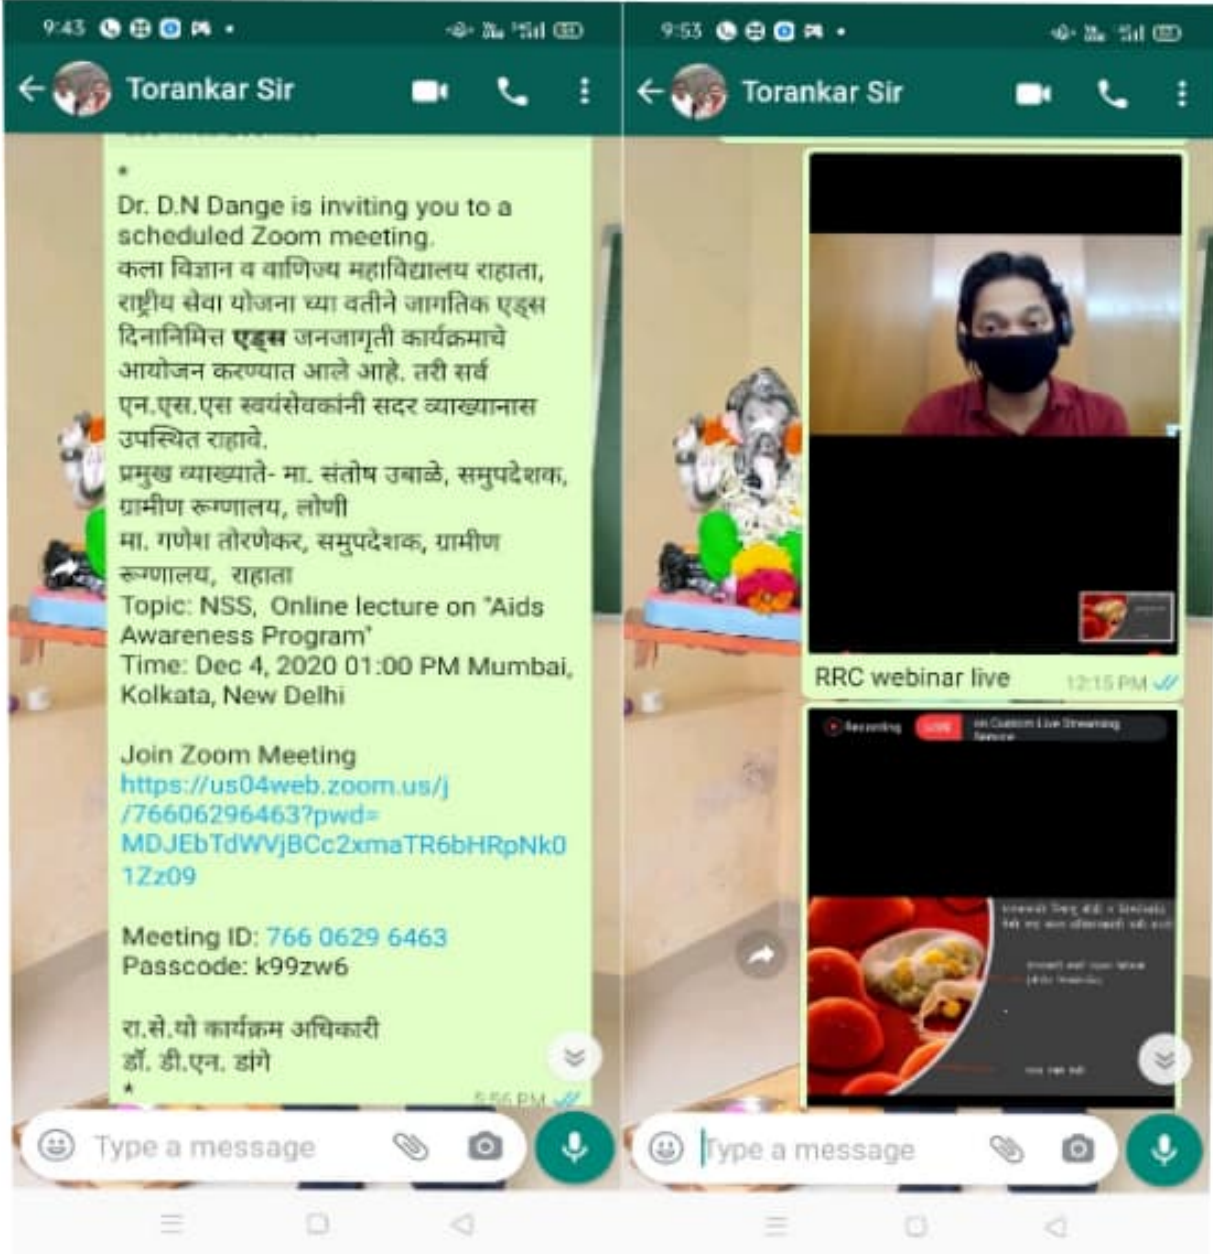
9:43

Torankar Sir

*
Dr. D.N Dange is inviting you to a scheduled Zoom meeting.
कला विज्ञान व वाणिज्य महाविद्यालय राहाता, राष्ट्रीय सेवा योजना च्या वतीने जागतिक एड्स दिनानिमित्त एड्स जनजागृती कार्यक्रमाचे आयोजन करण्यात आले आहे. तरी सर्व एन.एस.एस स्वयंसेवकांनी सदर व्याख्यानास उपस्थित राहावे.
प्रमुख व्याख्याते- मा. संतोष उबाळे, समुपदेशक, ग्रामीण रूग्णालय, लोणी
मा. गणेश तोरणेकर, समुपदेशक, ग्रामीण रूग्णालय, राहाता
Topic: NSS, Online lecture on "Aids Awareness Program"
Time: Dec 4, 2020 01:00 PM Mumbai, Kolkata, New Delhi

Join Zoom Meeting
https://us04web.zoom.us/j/76606296463?pwd=MDJEbTdWVjBCc2xmaTR6bHRpNk01Zz09

Meeting ID: 766 0629 6463
Passcode: k99zw6

रा.से.यो कार्यक्रम अधिकारी
डॉ. डी.एन. डांगे
*
5:56 PM

Type a message

9:53

Torankar Sir

RRC webinar live 12:15 PM

Recording LIVE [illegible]

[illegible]

Type a message